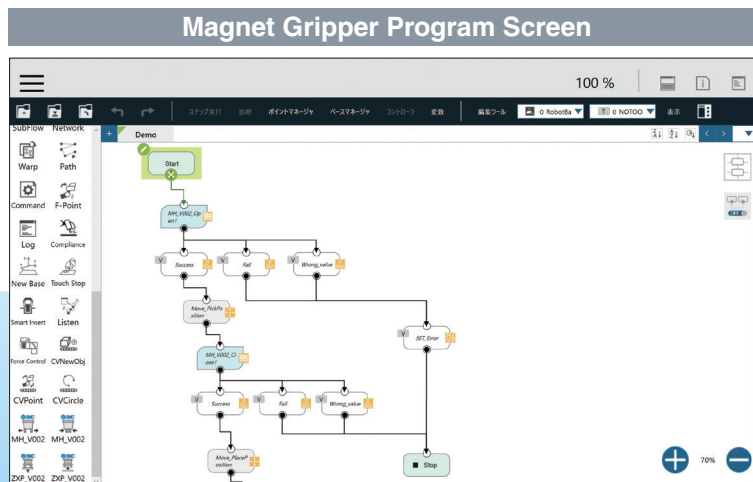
Magnet Gripper Program Screen

100 %

ステップ実行 診断 ポイントマネージャ ベースマネージャ コントローラ 変数 編集ツール 0 RobotBa 0 NOTOO 表示

SubFlow Network
Warp Path
Command F-Point
Log Compliance
New Base Touch Stop
Smart Insert Listen
Force Control CVNewObj
CVPoint CVCircle
MH_V002 MH_V002
ZXP_V002 ZXP_V002

Demo

Start
MH_V002_Open1
Success
Fail
Wrong_value
Move_PickPosition
MH_V002_Close1
Success
Fail
Wrong_value
Move_PlacePosition
SET_Error
Stop

70%